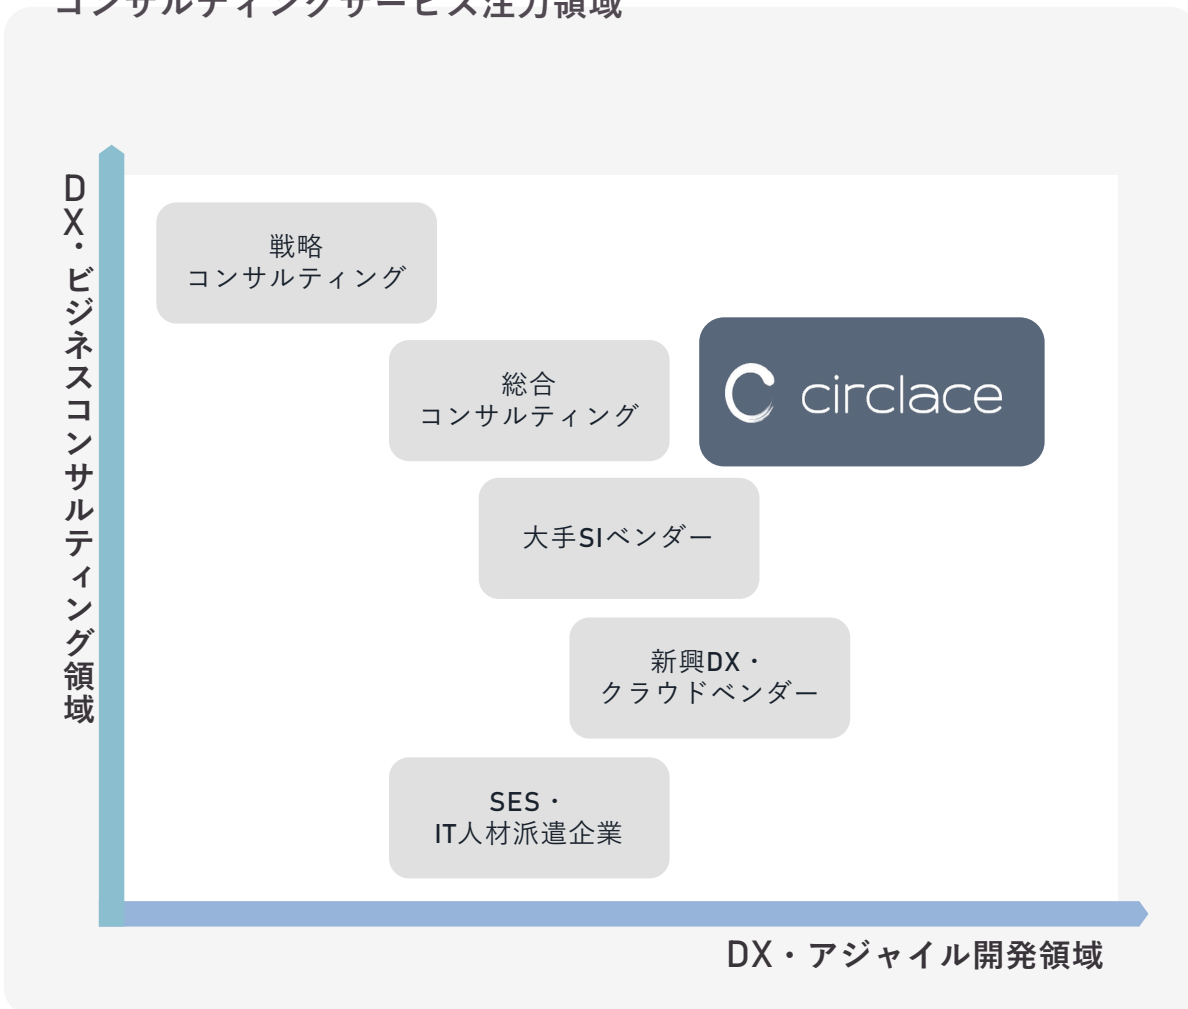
コンサルティングサービス注力領域

DX・ビジネスコンサルティング領域

戦略
コンサルティング

総合
コンサルティング

circlace

大手SIベンダー

新興DX・
クラウドベンダー

SES・
IT人材派遣企業

DX・アジャイル開発領域